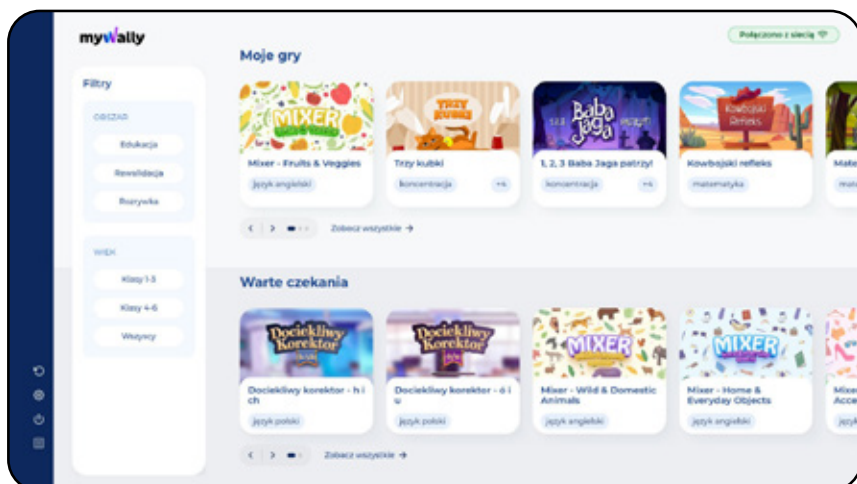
myWally

Połączono z siecią

Filtry

OBSZAR

Edukacja

Rewalidacja

Rozrywka

WIEK

Klasy 1-3

Klasy 4-6

Wszyscy

Moje gry

MIXER

Mixer - Fruits & Veggies

język angielski

TRZY KUBKI

Trzy kubki

koncentracja

+4

Baba Jaga

1, 2, 3 Baba Jaga patrzy!

koncentracja

+4

Kowbojski Refleks

Kowbojski refleks

matematyka

Mate

mat

Zobacz wszystkie →

Warte czekania

Dociekliwy Korektor

Dociekliwy korektor - h i ch

język polski

Dociekliwy Korektor

Dociekliwy korektor - ó i u

język polski

MIXER

Mixer - Wild & Domestic Animals

język angielski

MIXER

Mixer - Home & Everyday Objects

język angielski

Mixe

Acce

język

Zobacz wszystkie →